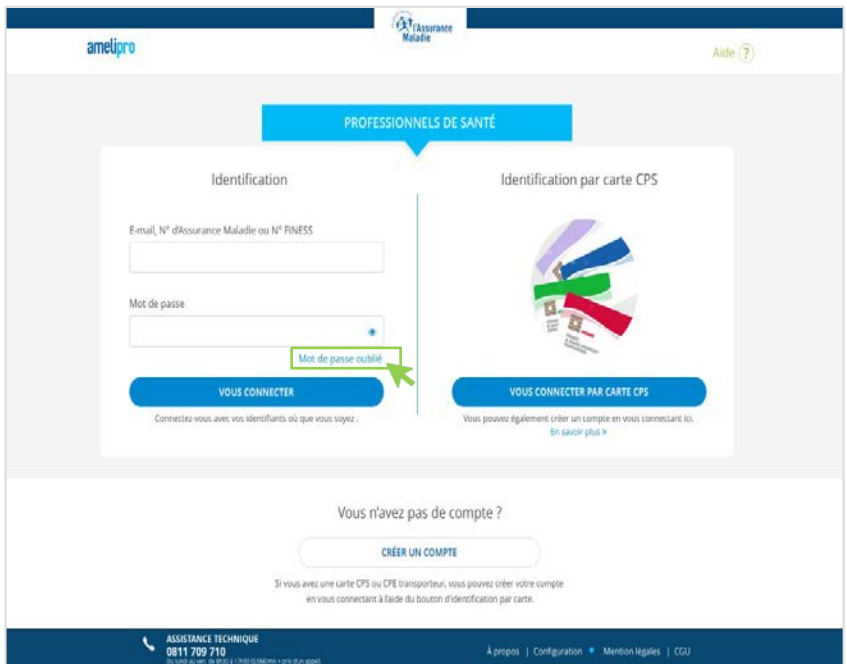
l'Assurance Maladie

ameli pro

Aide ?

PROFESSIONNELS DE SANTÉ

Identification

E-mail, N° d'Assurance Maladie ou N° FINESS

Mot de passe

Mot de passe oublié

VOUS CONNECTER

Connectez-vous avec vos identifiants où que vous soyez .

Identification par carte CPS

VOUS CONNECTER PAR CARTE CPS

Vous pouvez également créer un compte en vous connectant ici.

En savoir plus »

Vous n'avez pas de compte ?

CRÉER UN COMPTE

Si vous avez une carte CPS ou CPE transporteur, vous pouvez créer votre compte en vous connectant à l'aide du bouton d'identification par carte.

ASSISTANCE TECHNIQUE
0811 709 710
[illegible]

À propos | Configuration | Mention légales | CGU